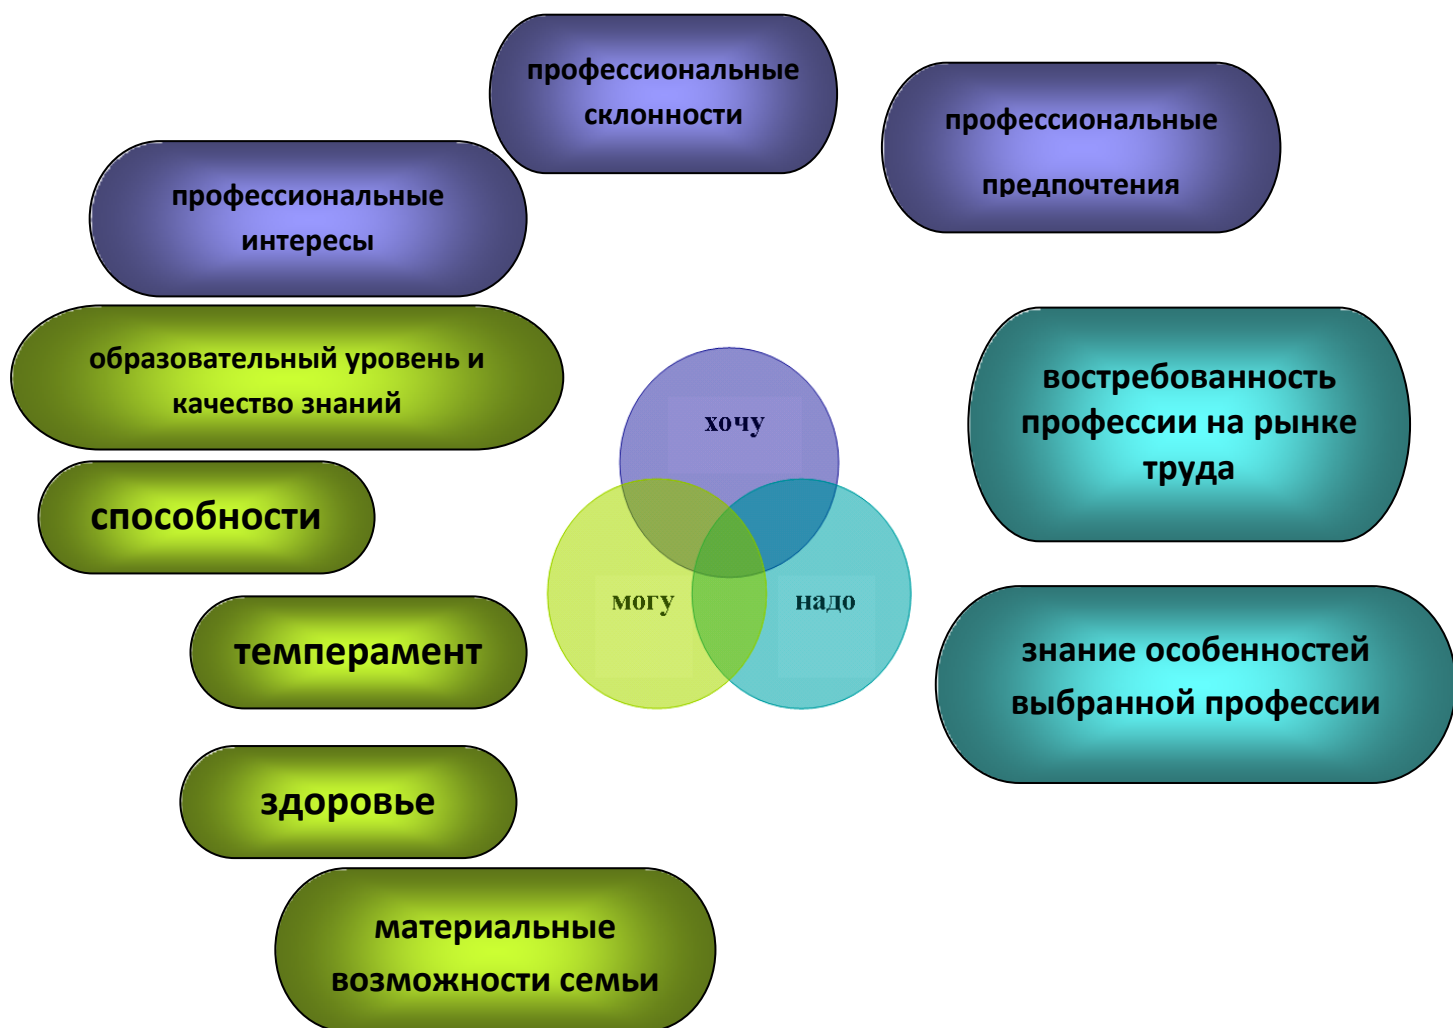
профессиональные склонности

профессиональные предпочтения

профессиональные интересы

образовательный уровень и качество знаний

хочу

востребованность профессии на рынке труда

способности

могу

надо

темперамент

знание особенностей выбранной профессии

здоровье

материальные возможности семьи